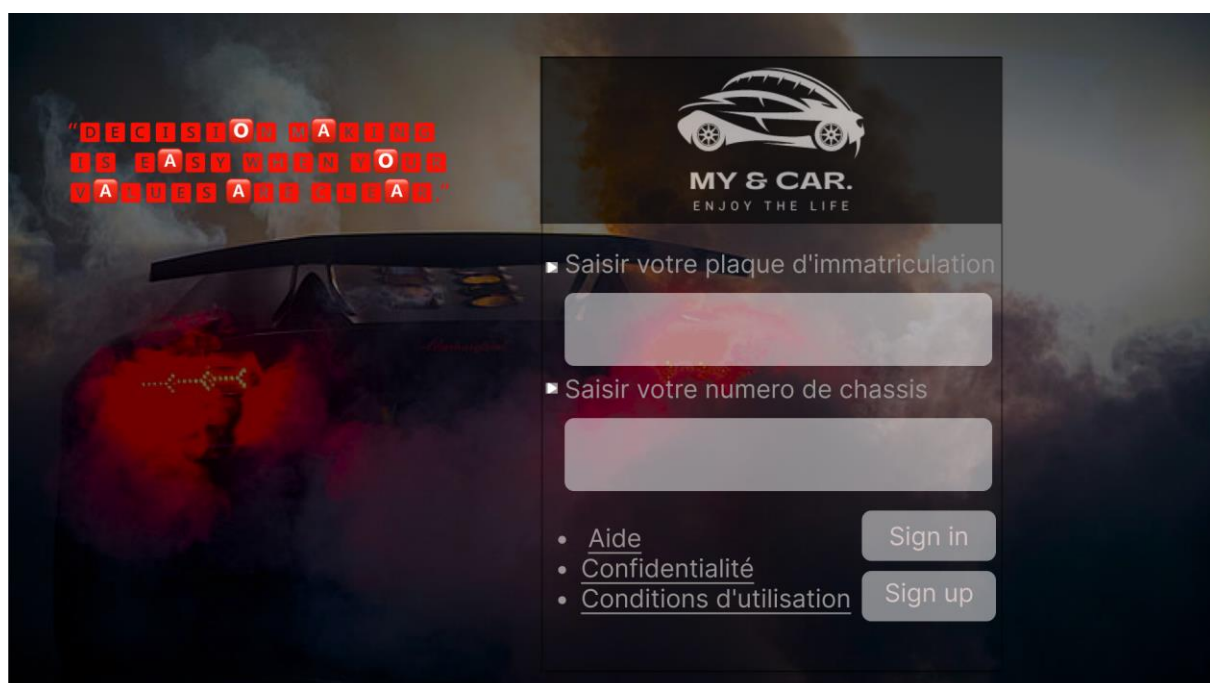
"DECISION MAKING IS EASY WHEN YOUR VALUES ARE CLEAR."

MY & CAR.
ENJOY THE LIFE

Saisir votre plaque d'immatriculation

Saisir votre numero de chassis

- Aide
- Confidentialité
- Conditions d'utilisation

Sign in

Sign up